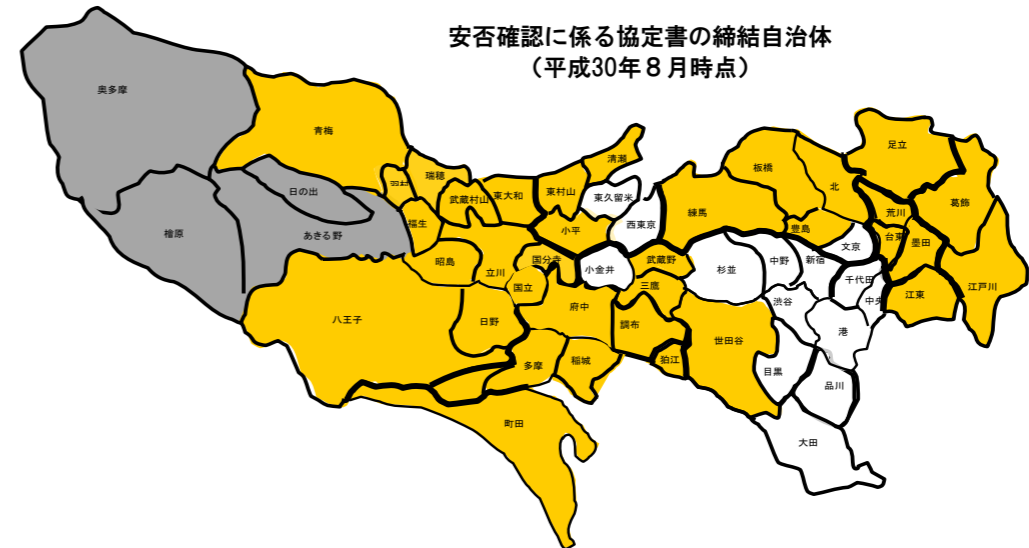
安否確認に係る協定書の締結自治体
（平成30年８月時点）

奥多摩
青梅
日の出
檜原
あきる野
羽村
瑞穂
福生
武蔵村山
東大和
東村山
清瀬
東久留米
西東京
小平
昭島
立川
国分寺
国立
小金井
武蔵野
三鷹
府中
日野
八王子
調布
狛江
多摩
稲城
町田
練馬
板橋
北
足立
葛飾
荒川
豊島
文京
台東
墨田
江戸川
江東
杉並
中野
新宿
千代田
中央
渋谷
港
世田谷
目黒
品川
大田